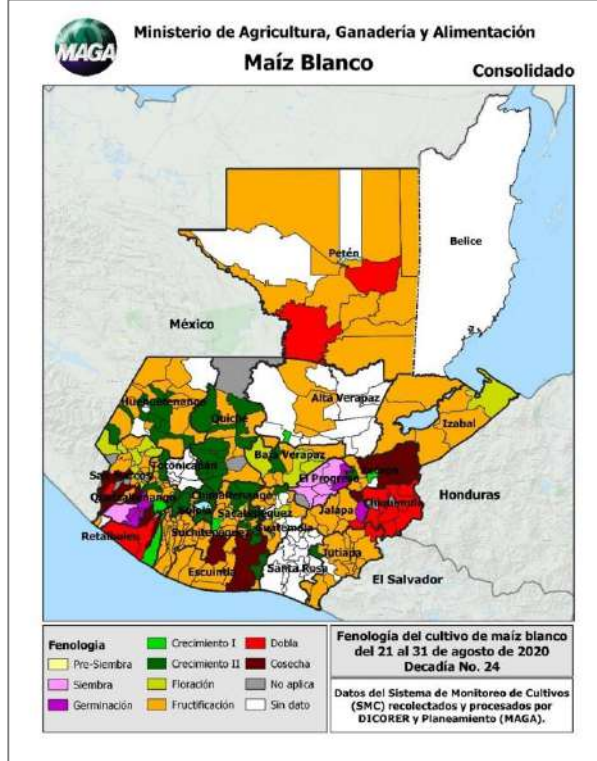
MAGA

Ministerio de Agricultura, Ganadería y Alimentación

Maíz Blanco

Consolidado

Petén

Belice

México

Huehuetenango

Quiché

Alta Verapaz

Izabal

Baja Verapaz

Totonicapán

San Marcos

Quetzaltenango

Chimaltenango

El Progreso

Zacapa

Sololá

Sacatepéquez

Guatemala

Jalapa

Chiquimula

Honduras

Retalhuleu

Suchitepéquez

Escuintla

Jutiapa

Santa Rosa

El Salvador

Fenología

Pre-Siembra

Siembra

Germinación

Crecimiento I

Crecimiento II

Floración

Fructificación

Dobla

Cosecha

No aplica

Sin dato

Fenología del cultivo de maíz blanco del 21 al 31 de agosto de 2020 Decadía No. 24

Datos del Sistema de Monitoreo de Cultivos (SMC) recolectados y procesados por DICORER y Planeamiento (MAGA).